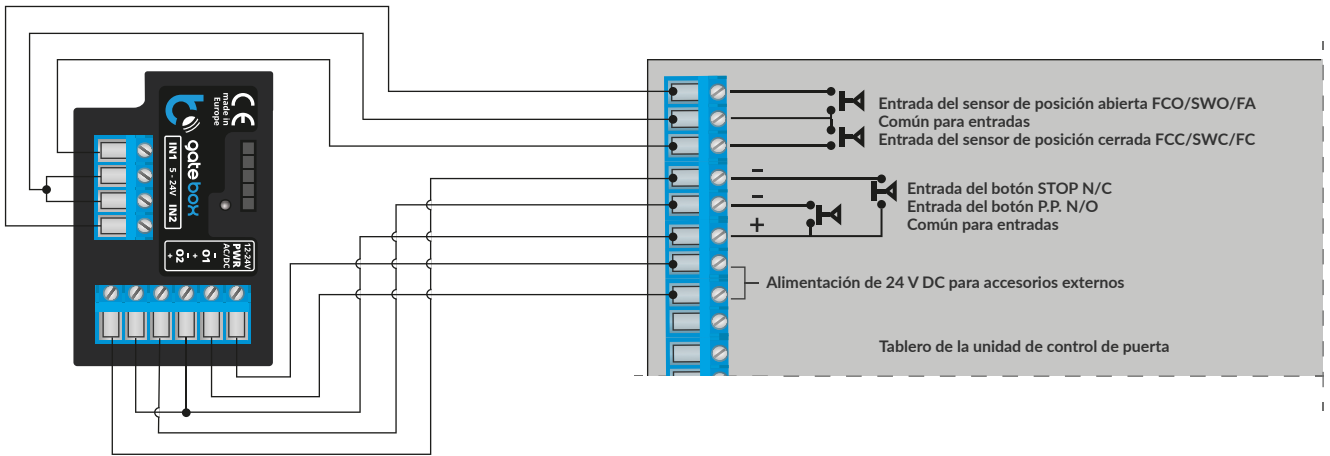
CE
made in Europe
gatebox
IN1 5 - 24V IN2
12-24V PWR AC/DC
- O1 +
- O2 +

Entrada del sensor de posición abierta FCO/SWO/FA
Común para entradas
Entrada del sensor de posición cerrada FCC/SWC/FC

–
–
+
Entrada del botón STOP N/C
Entrada del botón P.P. N/O
Común para entradas

Alimentación de 24 V DC para accesorios externos

Tablero de la unidad de control de puerta